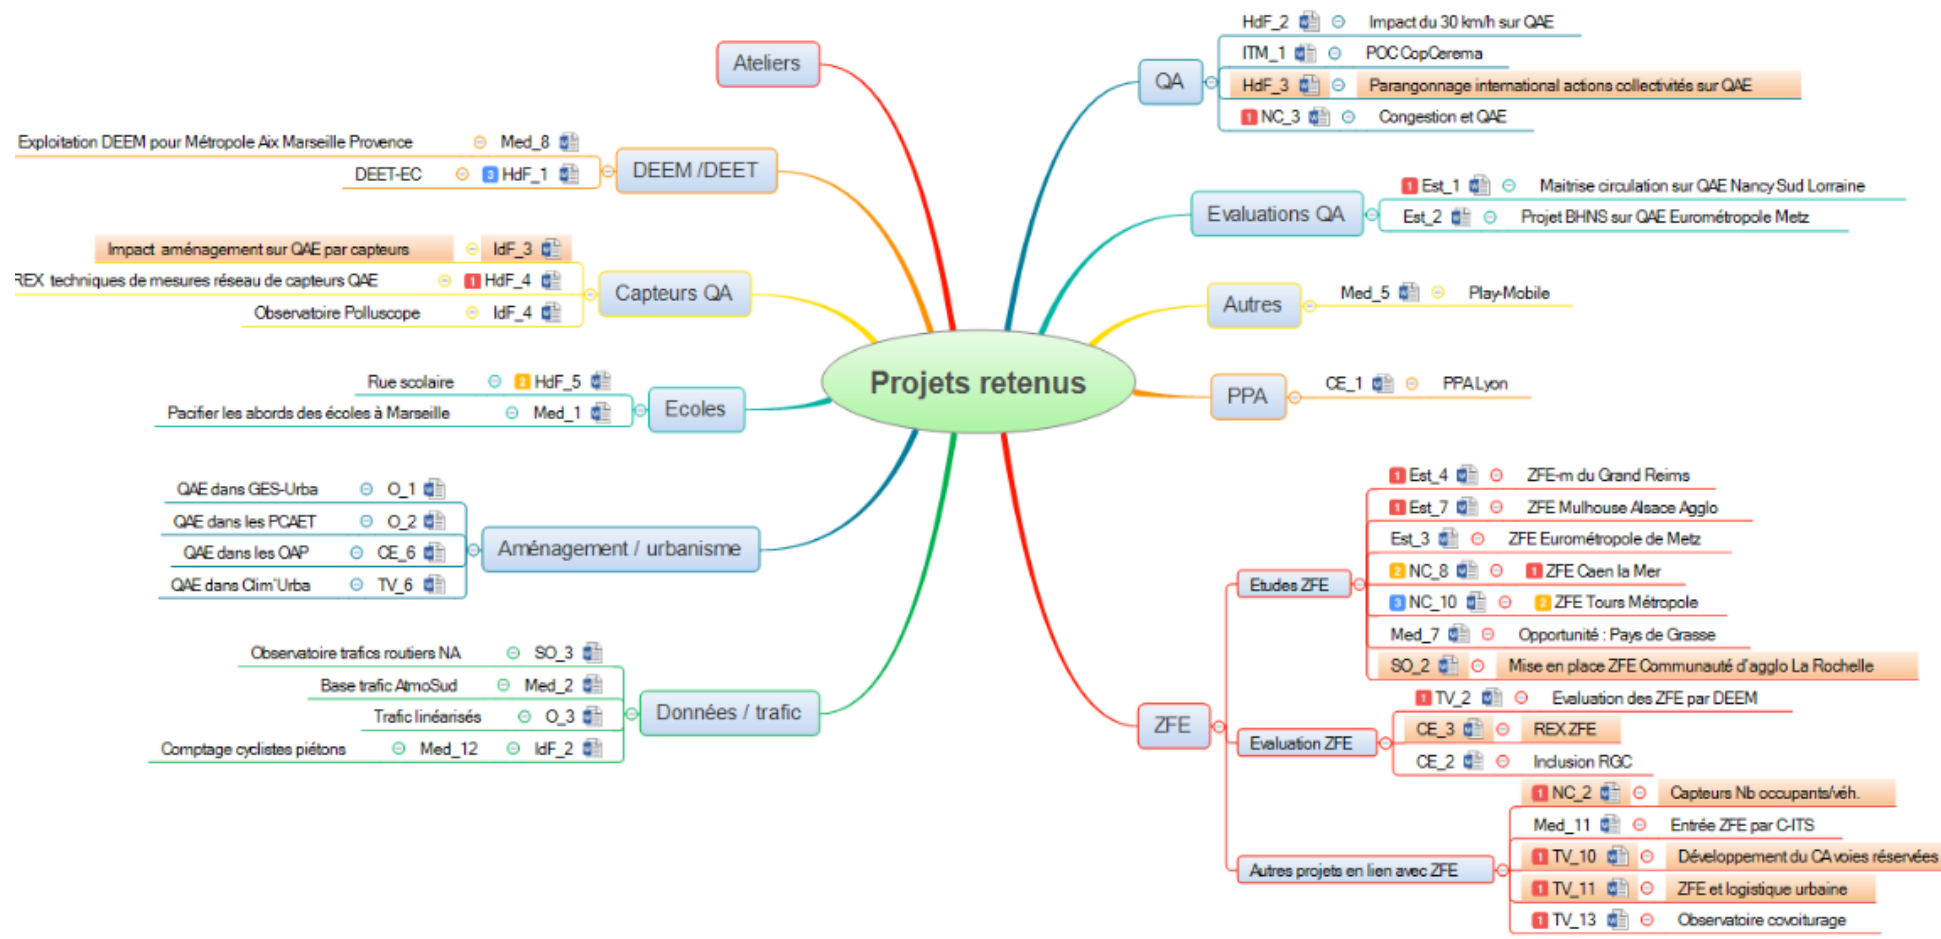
Projets retenus

Ateliers

DEEM /DEET
Exploitation DEEM pour Métropole Aix Marseille Provence Med_8
DEET-EC 3 HdF_1

Capteurs QA
Impact aménagement sur QAE par capteurs IdF_3
REX techniques de mesures réseau de capteurs QAE 1 HdF_4
Observatoire Polluscope IdF_4

Ecoles
Rue scolaire 2 HdF_5
Pacifier les abords des écoles à Marseille Med_1

Aménagement / urbanisme
QAE dans GES-Urba O_1
QAE dans les PCAET O_2
QAE dans les OAP CE_6
QAE dans Clim'Urba TV_6

Données / trafic
Observatoire trafics routiers NA SO_3
Base trafic AtmoSud Med_2
Trafic linéarisés O_3
Comptage cyclistes piétons Med_12 IdF_2

QA
HdF_2 Impact du 30 km/h sur QAE
ITM_1 POC CopCerema
HdF_3 Parangonnage international actions collectivités sur QAE
1 NC_3 Congestion et QAE

Evaluations QA
1 Est_1 Maitrise circulation sur QAE Nancy Sud Lorraine
Est_2 Projet BHNS sur QAE Eurométropole Metz

Autres
Med_5 Play-Mobile

PPA
CE_1 PPA Lyon

ZFE
Etudes ZFE
1 Est_4 ZFE-m du Grand Reims
1 Est_7 ZFE Mulhouse Alsace Agglo
Est_3 ZFE Eurométropole de Metz
2 NC_8 1 ZFE Caen la Mer
3 NC_10 2 ZFE Tours Métropole
Med_7 Opportunité : Pays de Grasse
SO_2 Mise en place ZFE Communauté d'agglo La Rochelle

Evaluation ZFE
1 TV_2 Evaluation des ZFE par DEEM
CE_3 REX ZFE
CE_2 Inclusion RGC

Autres projets en lien avec ZFE
1 NC_2 Capteurs Nb occupants/véh.
Med_11 Entrée ZFE par C-ITS
1 TV_10 Développement du CA voies réservées
1 TV_11 ZFE et logistique urbaine
1 TV_13 Observatoire covoiturage